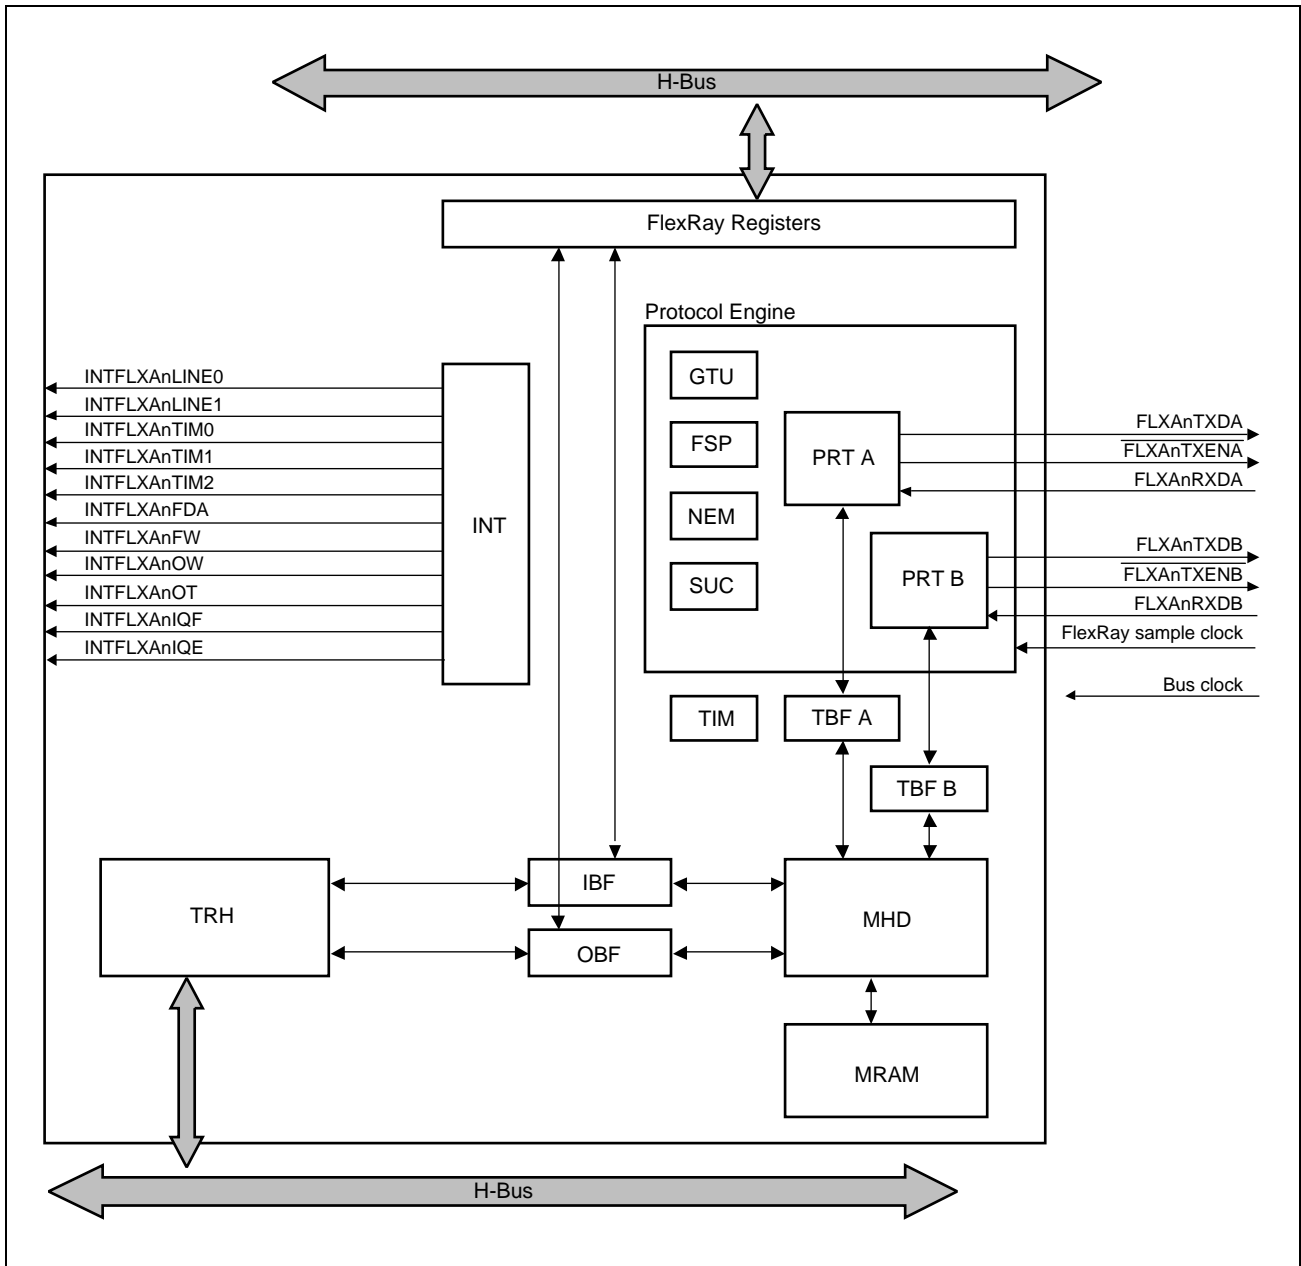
H-Bus

FlexRay Registers

Protocol Engine

INTFLXAnLINE0
INTFLXAnLINE1
INTFLXAnTIM0
INTFLXAnTIM1
INTFLXAnTIM2
INTFLXAnFDA
INTFLXAnFW
INTFLXAnOW
INTFLXAnOT
INTFLXAnIQF
INTFLXAnIQE

INT

GTU

FSP

NEM

SUC

PRT A

PRT B

FLXAnTXDA
$\overline{\text{FLXAnTXENA}}$
FLXAnRXDA
FLXAnTXDB
$\overline{\text{FLXAnTXENB}}$
FLXAnRXDB
FlexRay sample clock
Bus clock

TIM

TBF A

TBF B

TRH

IBF

OBF

MHD

MRAM

H-Bus